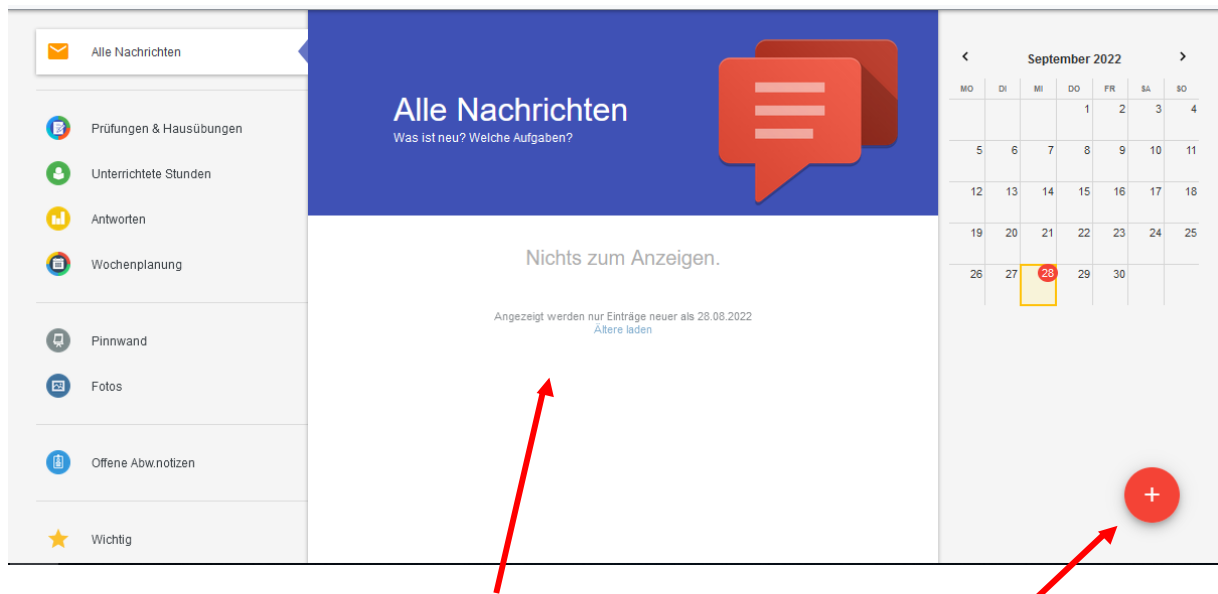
Alle Nachrichten

Prüfungen & Hausübungen

Unterrichtete Stunden

Antworten

Wochenplanung

Pinnwand

Fotos

Offene Abw.notizen

Wichtig

Alle Nachrichten
Was ist neu? Welche Aufgaben?

Nichts zum Anzeigen.

Angezeigt werden nur Einträge neuer als 28.08.2022
Ältere laden

September 2022

| MO | DI | MI | DO | FR | SA | SO |
|---|---|---|---|---|---|---|
| | | | 1 | 2 | 3 | 4 |
| 5 | 6 | 7 | 8 | 9 | 10 | 11 |
| 12 | 13 | 14 | 15 | 16 | 17 | 18 |
| 19 | 20 | 21 | 22 | 23 | 24 | 25 |
| 26 | 27 | 28 | 29 | 30 | | |

+